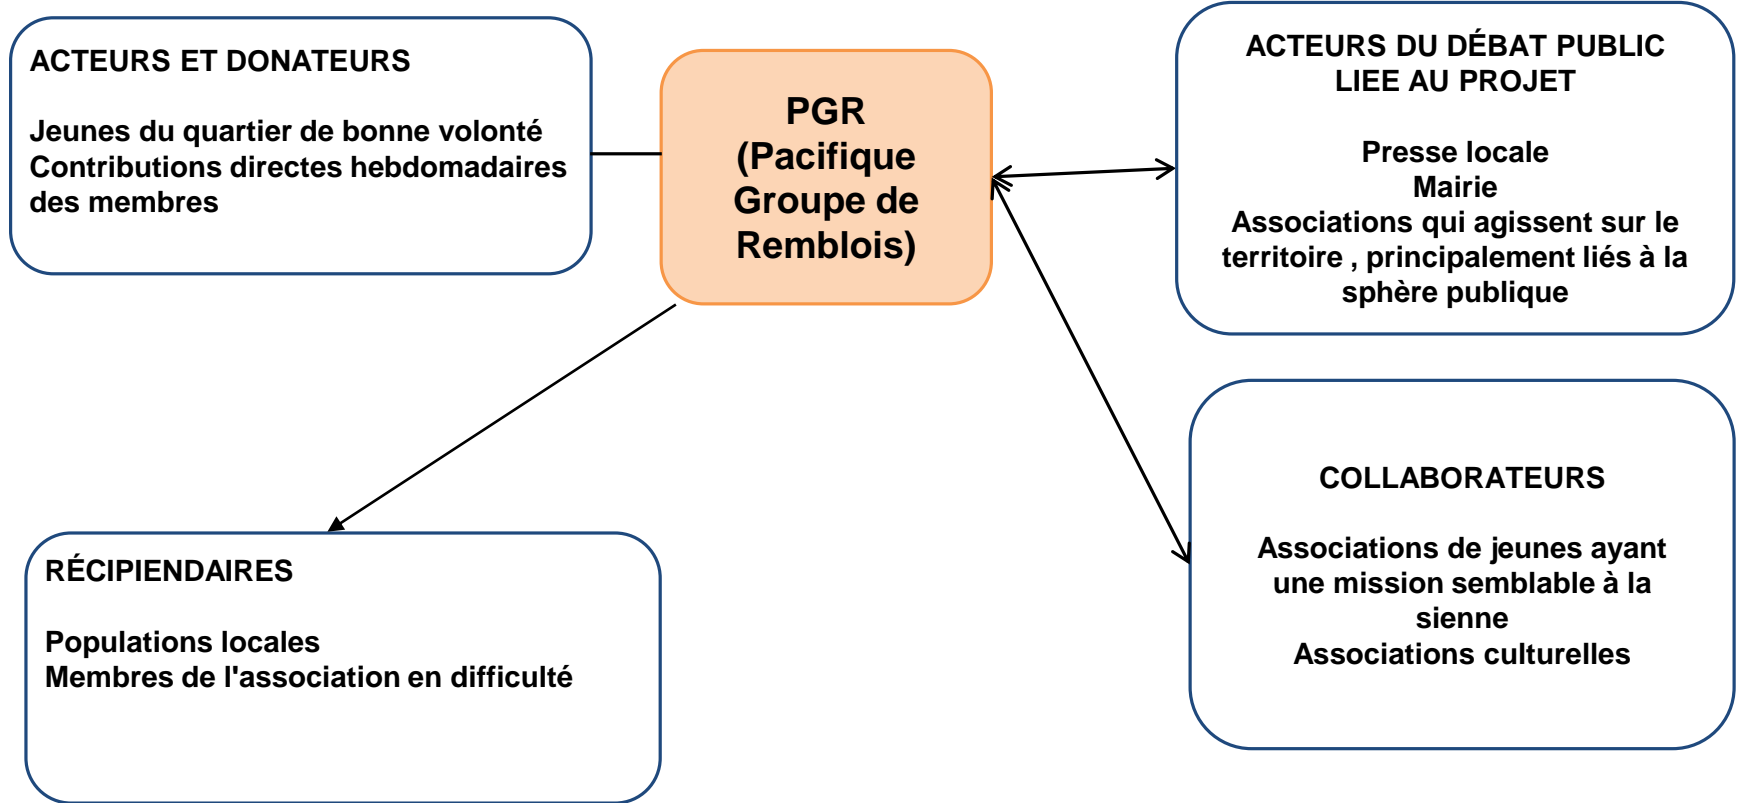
ACTEURS ET DONATEURS

Jeunes du quartier de bonne volonté
Contributions directes hebdomadaires des membres

PGR
(Pacifique Groupe de Remblois)

ACTEURS DU DÉBAT PUBLIC LIEE AU PROJET

Presse locale
Mairie
Associations qui agissent sur le territoire , principalement liés à la sphère publique

RÉCIPIENDAIRES

Populations locales
Membres de l'association en difficulté

COLLABORATEURS

Associations de jeunes ayant une mission semblable à la sienne
Associations culturelles